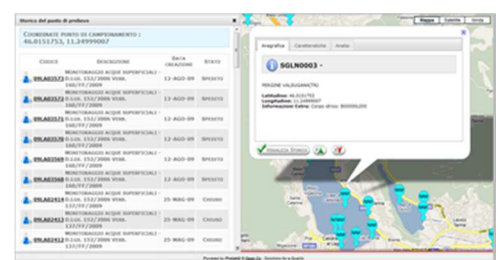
Storico del punto di prelievo

COORDINATE PUNTO DI CAMPIONAMENTO : 46.0151753, 11.24995007

| CODICE | DESCRIZIONE | DATA CREAZIONE | STATO |
|---|---|---|---|
| 09LAB2572 | MONITORAGGIO ACQUE SUPERFICIALI - D.LGS. 152/2006 STAB. 160/FF/2009 | 12-AGO-09 | SPEDITO |
| 09LAB2572 | MONITORAGGIO ACQUE SUPERFICIALI - D.LGS. 152/2006 STAB. 160/FF/2009 | 12-AGO-09 | SPEDITO |
| 09LAB2572 | MONITORAGGIO ACQUE SUPERFICIALI - D.LGS. 152/2006 STAB. 160/FF/2009 | 12-AGO-09 | SPEDITO |
| 09LAB2570 | MONITORAGGIO ACQUE SUPERFICIALI - D.LGS. 152/2006 STAB. 160/FF/2009 | 12-AGO-09 | SPEDITO |
| 09LAB2569 | MONITORAGGIO ACQUE SUPERFICIALI - D.LGS. 152/2006 STAB. 160/FF/2009 | 12-AGO-09 | SPEDITO |
| 09LAB2568 | MONITORAGGIO ACQUE SUPERFICIALI - D.LGS. 152/2006 STAB. 160/FF/2009 | 12-AGO-09 | SPEDITO |
| 09LAB2414 | MONITORAGGIO ACQUE SUPERFICIALI - D.LGS. 152/2006 STAB. 137/FF/2009 | 25-MAG-09 | CHIUSO |
| 09LAB2413 | MONITORAGGIO ACQUE SUPERFICIALI - D.LGS. 152/2006 STAB. 137/FF/2009 | 25-MAG-09 | CHIUSO |
| 09LAB2412 | MONITORAGGIO ACQUE SUPERFICIALI - D.LGS. 152/2006 STAB. 137/FF/2009 | 25-MAG-09 | CHIUSO |

Mappa | Satellite | Ibrida

Anagrafica | Caratteristiche | Analisi

SGLN0003 -

REGIONE VALSUGANA(TN)

Latitudine: 46.0151753
Longitudine: 11.2499507
Informazioni Extra: Corso idrico: 800000,000

Visualizza Storico

Powered by Preludio © Seen Co. - Soluzione per le acque